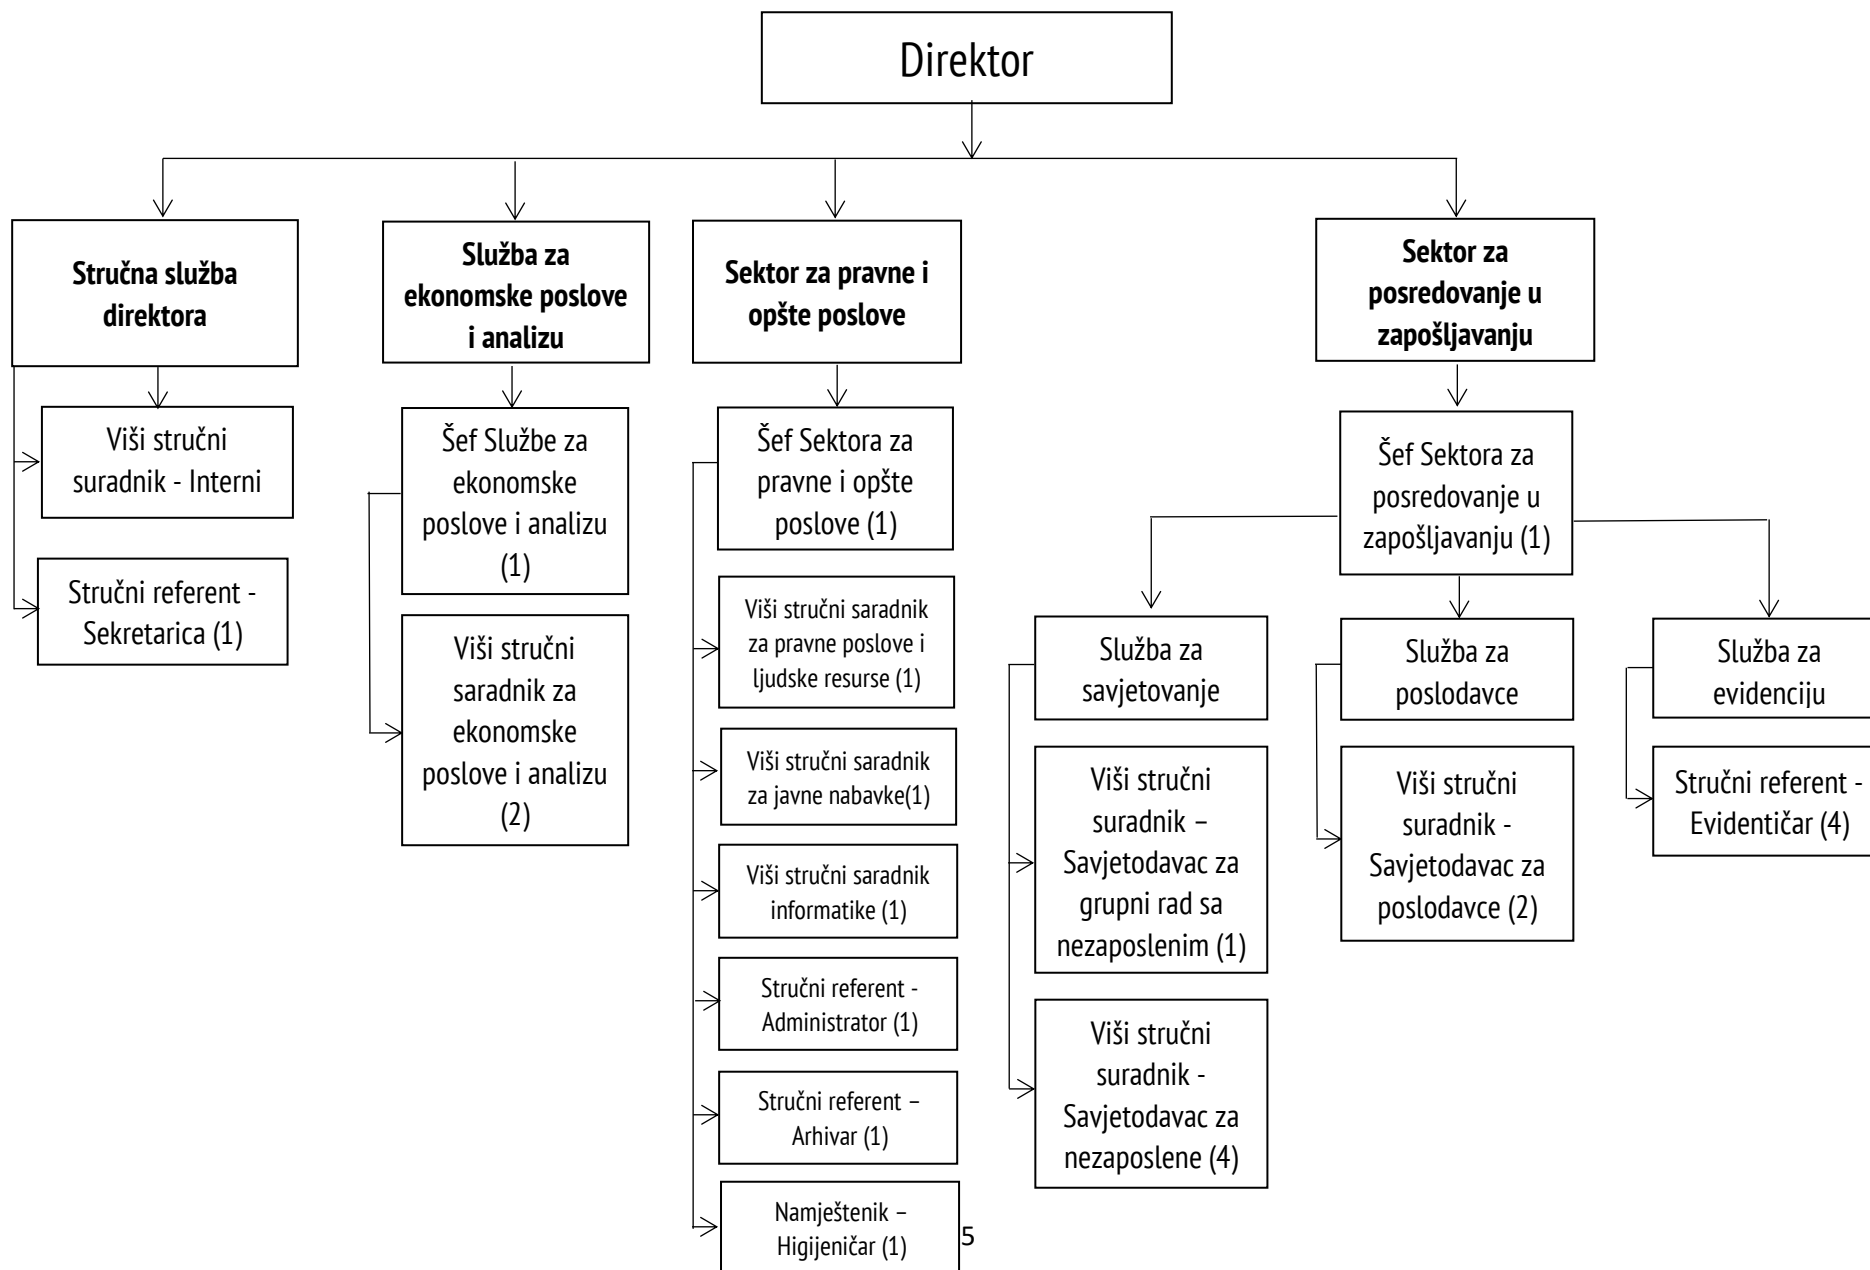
Direktor

Stručna služba direktora

Viši stručni suradnik - Interni

Stručni referent - Sekretarica (1)

Služba za ekonomske poslove i analizu

Šef Službe za ekonomske poslove i analizu (1)

Viši stručni saradnik za ekonomske poslove i analizu (2)

Sektor za pravne i opšte poslove

Šef Sektora za pravne i opšte poslove (1)

Viši stručni saradnik za pravne poslove i ljudske resurse (1)

Viši stručni saradnik za javne nabavke(1)

Viši stručni saradnik informatike (1)

Stručni referent - Administrator (1)

Stručni referent – Arhivar (1)

Namještenik – Higijeničar (1)

Sektor za posredovanje u zapošljavanju

Šef Sektora za posredovanje u zapošljavanju (1)

Služba za savjetovanje

Viši stručni suradnik – Savjetodavac za grupni rad sa nezaposlenim (1)

Viši stručni suradnik - Savjetodavac za nezaposlene (4)

Služba za poslodavce

Viši stručni suradnik - Savjetodavac za poslodavce (2)

Služba za evidenciju

Stručni referent - Evidentičar (4)

5